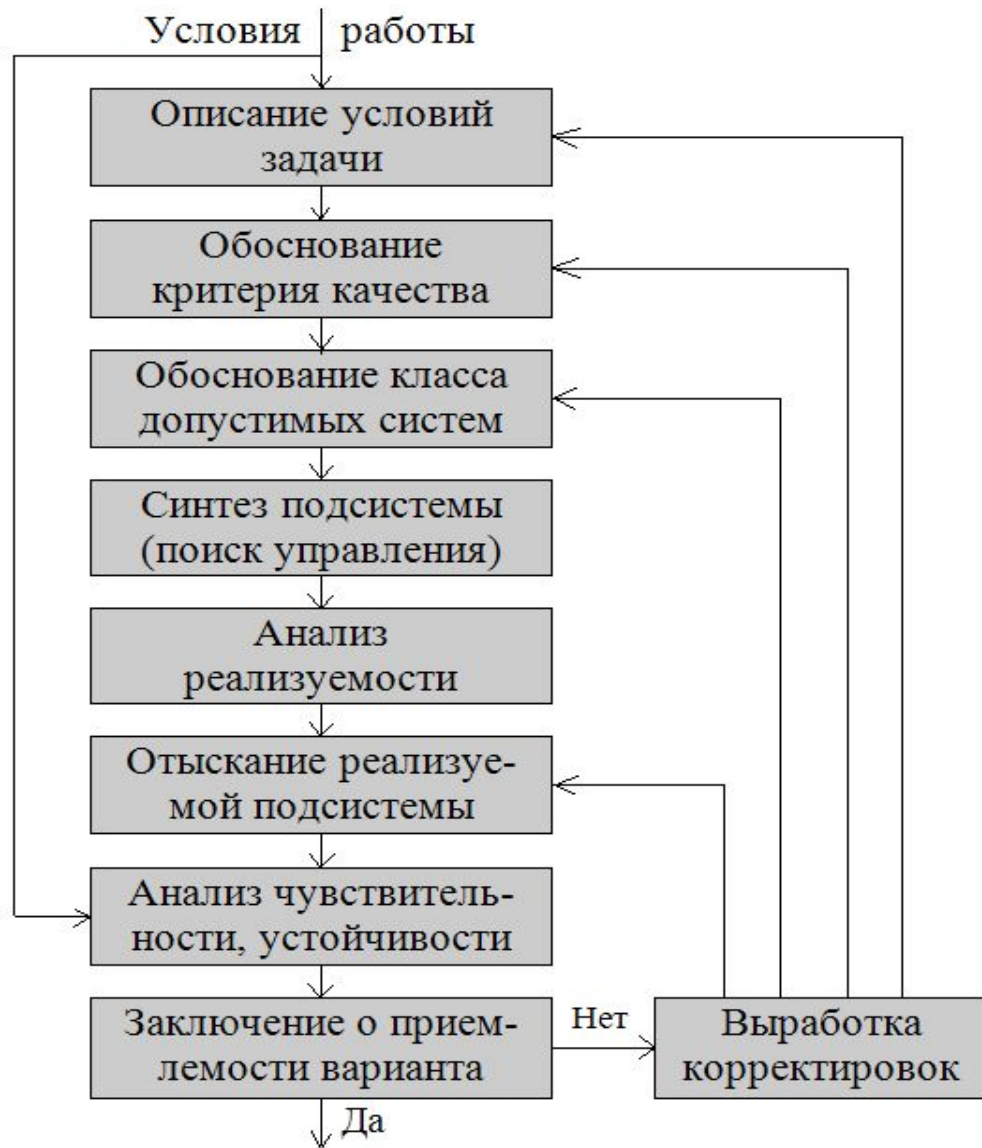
Условия работы

Описание условий задачи

Обоснование критерия качества

Обоснование класса допустимых систем

Синтез подсистемы (поиск управления)

Анализ реализуемости

Отыскание реализуемой подсистемы

Анализ чувствительности, устойчивости

Заключение о приемлемости варианта

Нет

Выработка корректировок

Да